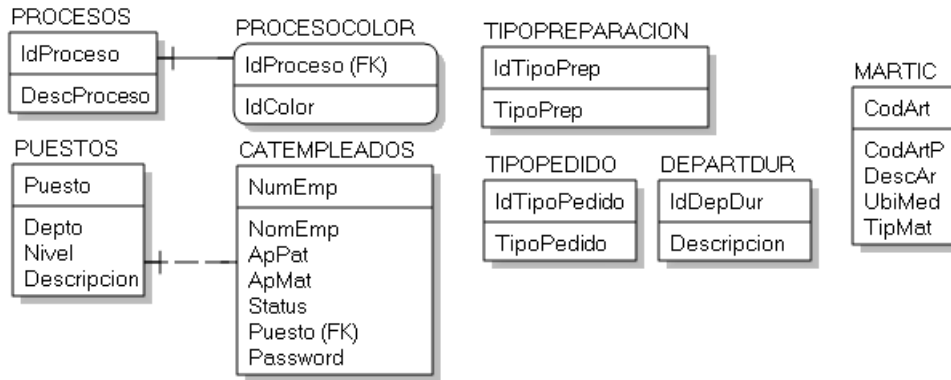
PROCESOS

| IdProceso |
|---|
| DescProceso |

PROCESOCOLOR

| IdProceso (FK) |
|---|
| IdColor |

TIPOPREPARACION

| IdTipoPrep |
|---|
| TipoPrep |

MARTIC

| CodArt |
|---|
| CodArtP DescAr UbiMed TipMat |

PUESTOS

| Puesto |
|---|
| Depto Nivel Descripcion |

CATEMPLEADOS

| NumEmp |
|---|
| NomEmp ApPat ApMat Status Puesto (FK) Password |

TIPOPEDIDO

| IdTipoPedido |
|---|
| TipoPedido |

DEPARTDUR

| IdDepDur |
|---|
| Descripcion |